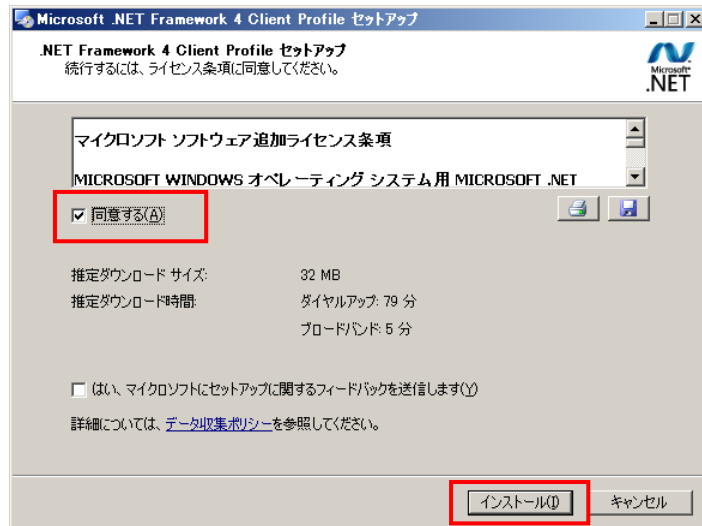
Microsoft .NET Framework 4 Client Profile セットアップ

.NET Framework 4 Client Profile セットアップ
続行するには、ライセンス条項に同意してください。

Microsoft .NET

マイクロソフト ソフトウェア追加ライセンス条項

MICROSOFT WINDOWS オペレーティング システム用 MICROSOFT .NET

☑ 同意する(A)

推定ダウンロード サイズ: 32 MB
推定ダウンロード時間: ダイヤルアップ: 79 分
ブロードバンド: 5 分

☐ はい、マイクロソフトにセットアップに関するフィードバックを送信します(Y)

詳細については、データ収集ポリシーを参照してください。

インストール(I) キャンセル